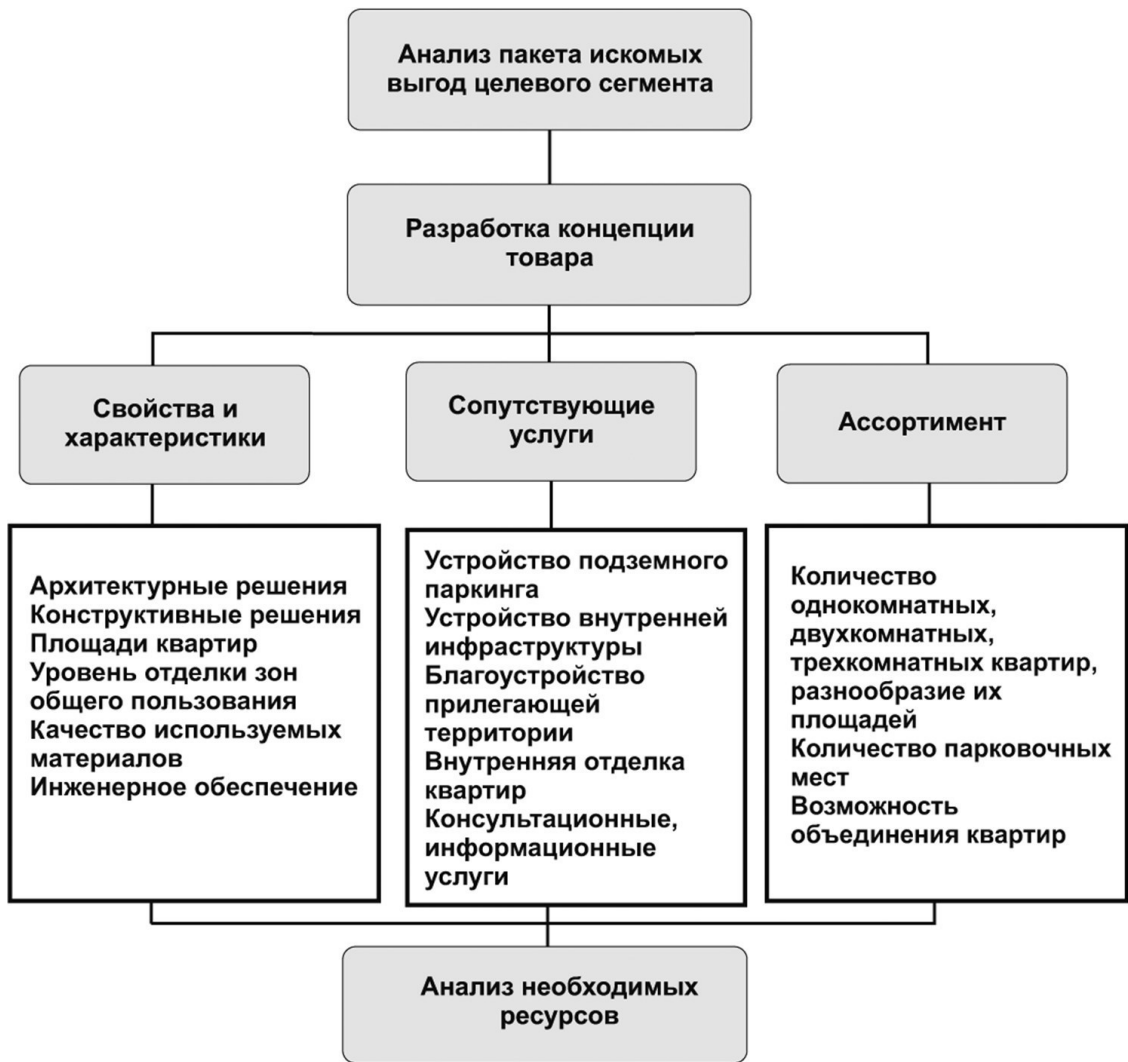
Анализ пакета искомых выгод целевого сегмента

Разработка концепции товара

Свойства и характеристики

Сопутствующие услуги

Ассортимент

Архитектурные решения
Конструктивные решения
Площади квартир
Уровень отделки зон общего пользования
Качество используемых материалов
Инженерное обеспечение

Устройство подземного паркинга
Устройство внутренней инфраструктуры
Благоустройство прилегающей территории
Внутренняя отделка квартир
Консультационные, информационные услуги

Количество однокомнатных, двухкомнатных, трехкомнатных квартир, разнообразие их площадей
Количество парковочных мест
Возможность объединения квартир

Анализ необходимых ресурсов